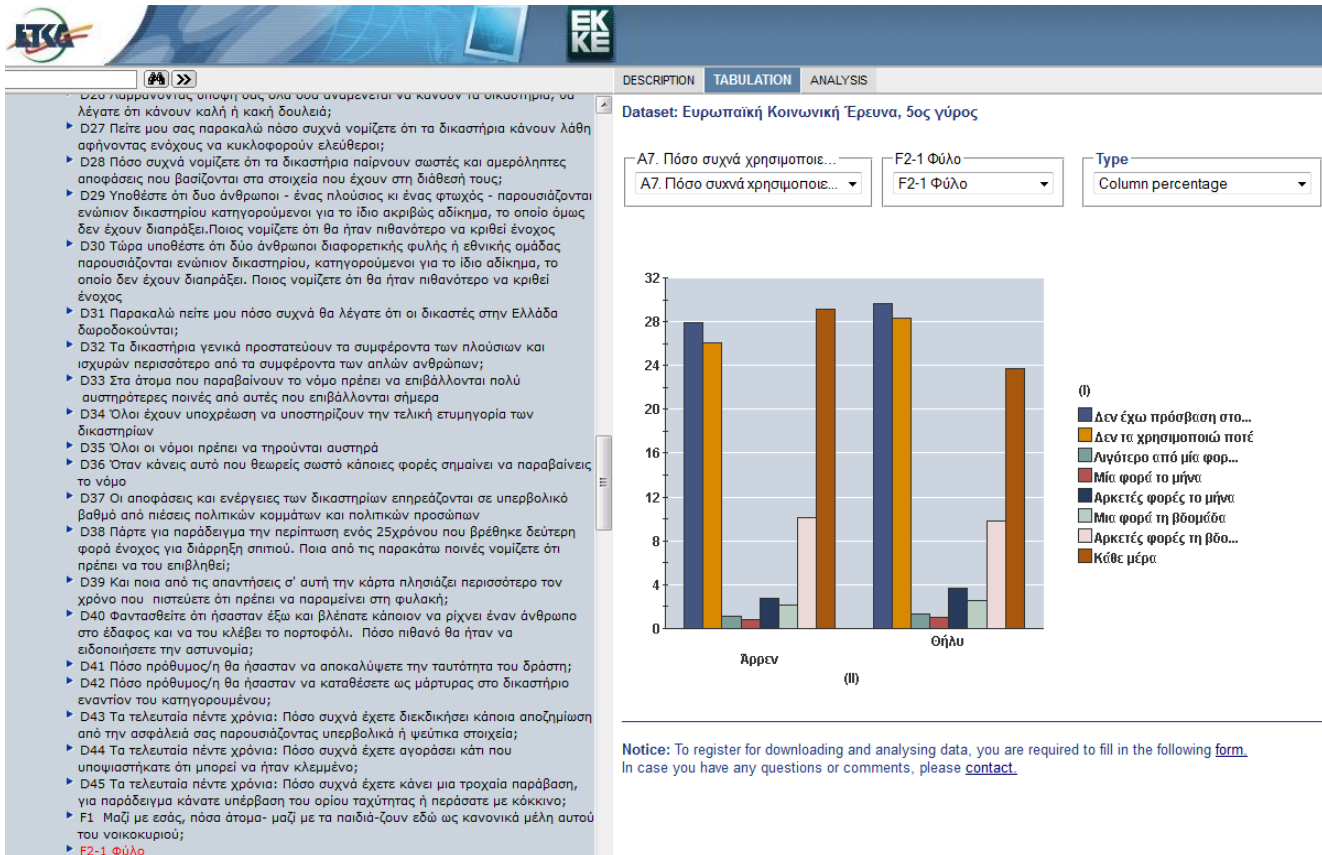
ΕΚΚΕ

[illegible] Λαμβάνοντας υπόψη σας όλα όσα αναμένεται να κάνουν τα δικαστήρια, θα λέγατε ότι κάνουν καλή ή κακή δουλειά;
D27 Πείτε μου σας παρακαλώ πόσο συχνά νομίζετε ότι τα δικαστήρια κάνουν λάθη αφήνοντας ενόχους να κυκλοφορούν ελεύθεροι;
D28 Πόσο συχνά νομίζετε ότι τα δικαστήρια παίρνουν σωστές και αμερόληπτες αποφάσεις που βασίζονται στα στοιχεία που έχουν στη διάθεσή τους;
D29 Υποθέστε ότι δυο άνθρωποι - ένας πλούσιος κι ένας φτωχός - παρουσιάζονται ενώπιον δικαστηρίου κατηγορούμενοι για το ίδιο ακριβώς αδίκημα, το οποίο όμως δεν έχουν διαπράξει.Ποιος νομίζετε ότι θα ήταν πιθανότερο να κριθεί ένοχος
D30 Τώρα υποθέστε ότι δύο άνθρωποι διαφορετικής φυλής ή εθνικής ομάδας παρουσιάζονται ενώπιον δικαστηρίου, κατηγορούμενοι για το ίδιο αδίκημα, το οποίο δεν έχουν διαπράξει. Ποιος νομίζετε ότι θα ήταν πιθανότερο να κριθεί ένοχος
D31 Παρακαλώ πείτε μου πόσο συχνά θα λέγατε ότι οι δικαστές στην Ελλάδα δωροδοκούνται;
D32 Τα δικαστήρια γενικά προστατεύουν τα συμφέροντα των πλουσίων και ισχυρών περισσότερο από τα συμφέροντα των απλών ανθρώπων;
D33 Στα άτομα που παραβαίνουν το νόμο πρέπει να επιβάλλονται πολύ αυστηρότερες ποινές από αυτές που επιβάλλονται σήμερα
D34 Όλοι έχουν υποχρέωση να υποστηρίζουν την τελική ετυμηγορία των δικαστηρίων
D35 Όλοι οι νόμοι πρέπει να τηρούνται αυστηρά
D36 Όταν κάνεις αυτό που θεωρείς σωστό κάποιες φορές σημαίνει να παραβαίνεις το νόμο
D37 Οι αποφάσεις και ενέργειες των δικαστηρίων επηρεάζονται σε υπερβολικό βαθμό από πιέσεις πολιτικών κομμάτων και πολιτικών προσώπων
D38 Πάρτε για παράδειγμα την περίπτωση ενός 25χρόνου που βρέθηκε δεύτερη φορά ένοχος για διάρρηξη σπιτιού. Ποια από τις παρακάτω ποινές νομίζετε ότι πρέπει να του επιβληθεί;
D39 Και ποια από τις απαντήσεις σ' αυτή την κάρτα πλησιάζει περισσότερο τον χρόνο που πιστεύετε ότι πρέπει να παραμείνει στη φυλακή;
D40 Φαντασθείτε ότι ήσασταν έξω και βλέπατε κάποιον να ρίχνει έναν άνθρωπο στο έδαφος και να του κλέβει το πορτοφόλι. Πόσο πιθανό θα ήταν να ειδοποιήσετε την αστυνομία;
D41 Πόσο πρόθυμος/η θα ήσασταν να αποκαλύψετε την ταυτότητα του δράστη;
D42 Πόσο πρόθυμος/η θα ήσασταν να καταθέσετε ως μάρτυρας στο δικαστήριο εναντίον του κατηγορουμένου;
D43 Τα τελευταία πέντε χρόνια: Πόσο συχνά έχετε διεκδικήσει κάποια αποζημίωση από την ασφάλεια σας παρουσιάζοντας υπερβολικά ή ψεύτικα στοιχεία;
D44 Τα τελευταία πέντε χρόνια: Πόσο συχνά έχετε αγοράσει κάτι που υποψιαστήκατε ότι μπορεί να ήταν κλεμμένο;
D45 Τα τελευταία πέντε χρόνια: Πόσο συχνά έχετε κάνει μια τροχαία παράβαση, για παράδειγμα κάνατε υπέρβαση του ορίου ταχύτητας ή περάσατε με κόκκινο;
F1 Μαζί με εσάς, πόσα άτομα- μαζί με τα παιδιά-ζουν εδώ ως κανονικά μέλη αυτού του νοικοκυριού;
F2-1 Φύλο

DESCRIPTION TABULATION ANALYSIS

Dataset: Ευρωπαϊκή Κοινωνική Έρευνα, 5ος γύρος

A7. Πόσο συχνά χρησιμοποιε...
A7. Πόσο συχνά χρησιμοποιε...
F2-1 Φύλο
F2-1 Φύλο
Type
Column percentage

32
28
24
20
16
12
8
4
0
Άρρεν
Θήλυ
(II)

(I)
Δεν έχω πρόσβαση στο...
Δεν τα χρησιμοποιώ ποτέ
Λιγότερο από μία φορ...
Μία φορά το μήνα
Αρκετές φορές το μήνα
Μια φορά τη βδομάδα
Αρκετές φορές τη βδο...
Κάθε μέρα

Notice: To register for downloading and analysing data, you are required to fill in the following form.
In case you have any questions or comments, please contact.